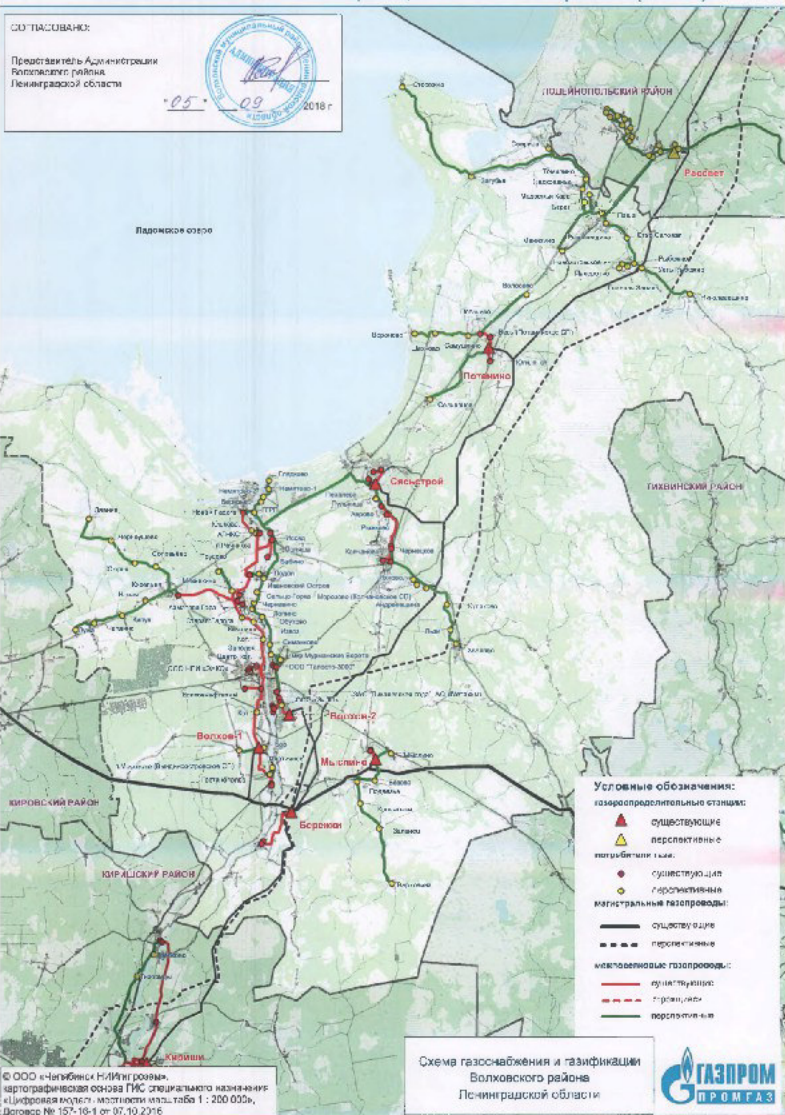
СОГЛАСОВАНО:

Представитель Администрации Волховского района Ленинградской области

"05" 09 2018 г

Ладожское озеро

ЛОДЕЙНОПОЛЬСКИЙ РАЙОН

Рассвет

Потанино

Сясьстрой

ТИХВИНСКИЙ РАЙОН

Волхов-2

Волхов-1

Мыслино

Бережки

КИРОВСКИЙ РАЙОН

КИРИШСКИЙ РАЙОН

Кириши

Условные обозначения:
газораспределительные станции:
существующие
перспективные
потребители газа:
существующие
перспективные
магистральные газопроводы:
существующие
перспективные
межпоселковые газопроводы:
существующие
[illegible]
перспективные

© ООО «Челябинск НИИгипрозем», картографическая основа ГИС специального назначения «Цифровая модель местности масштаба 1 : 200 000», Договор № 157-16-1 от 07.10.2016

Схема газоснабжения и газификации Волховского района Ленинградской области

ГАЗПРОМ ПРОМГАЗ